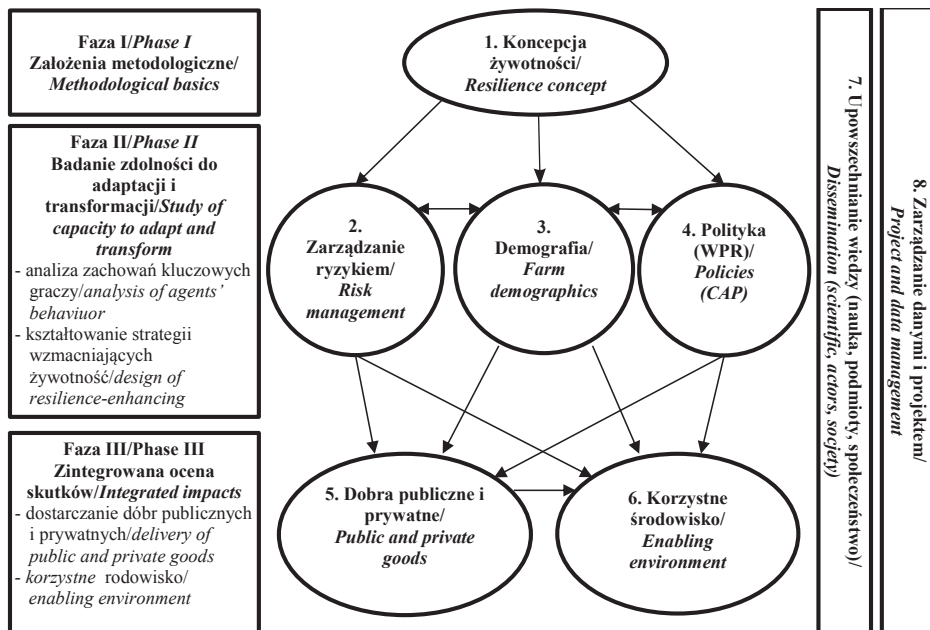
Faza I/*Phase I*
Założenia metodologiczne/
*Methodological basics*

Faza II/*Phase II*
Badanie zdolności do adaptacji i transformacji/*Study of capacity to adapt and transform*
- analiza zachowań kluczowych graczy/*analysis of agents' behaviuor*
- kształtowanie strategii wzmacniających żywotność/*design of resilience-enhancing*

Faza III/Phase III
Zintegrowana ocena skutków/*Integrated impacts*
- dostarczanie dóbr publicznych i prywatnych/*delivery of public and private goods*
- *korzystne* rodowisko/ *enabling environment*

1. Koncepcja żywotności/
*Resilience concept*

2. Zarządzanie ryzykiem/
*Risk management*

3. Demografia/
*Farm demographics*

4. Polityka (WPR)/
*Policies (CAP)*

5. Dobra publiczne i prywatne/
*Public and private goods*

6. Korzystne środowisko/
*Enabling environment*

7. Upowszechnianie wiedzy (nauka, podmioty, społeczeństwo)/
*Dissemination (scientific, actors, society)*

8. Zarządzanie danymi i projektem/
*Project and data management*